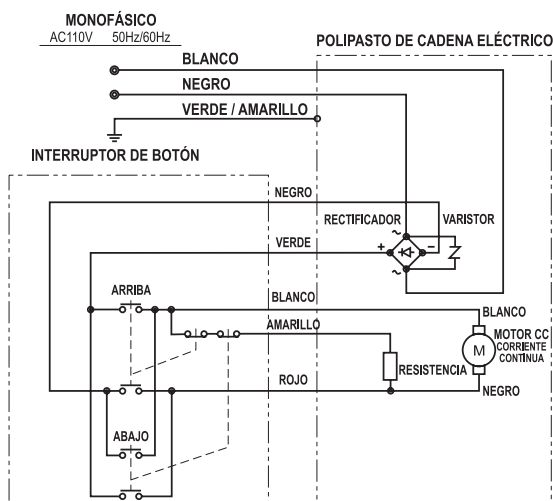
MONOFÁSICO
AC110V 50Hz/60Hz

POLIPASTO DE CADENA ELÉCTRICO

BLANCO
NEGRO
VERDE / AMARILLO

INTERRUPTOR DE BOTÓN

NEGRO
RECTIFICADOR
VARISTOR
VERDE
+
~
-
~
ARRIBA
BLANCO
AMARILLO
BLANCO
MOTOR CC
CORRIENTE CONTINUA
M
RESISTENCIA
ROJO
NEGRO
ABAJO